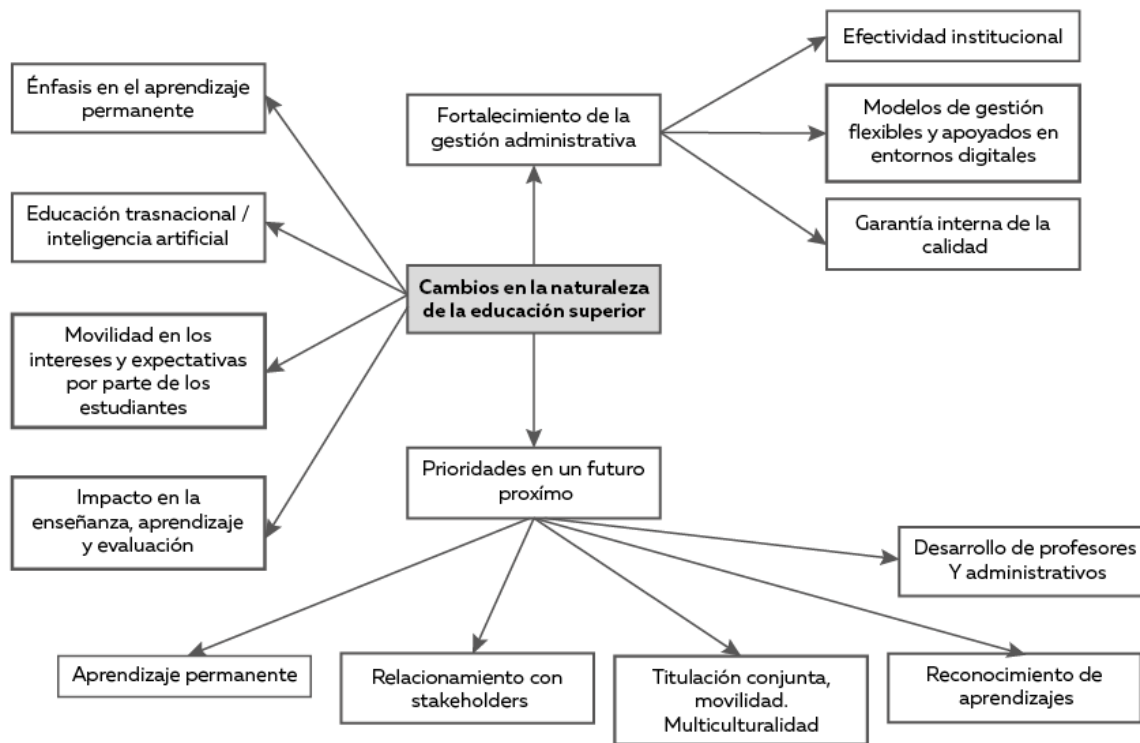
Énfasis en el aprendizaje permanente

Educación trasnacional / inteligencia artificial

Movilidad en los intereses y expectativas por parte de los estudiantes

Impacto en la enseñanza, aprendizaje y evaluación

Fortalecimiento de la gestión administrativa

Cambios en la naturaleza de la educación superior

Prioridades en un futuro proxímo

Efectividad institucional

Modelos de gestión flexibles y apoyados en entornos digitales

Garantía interna de la calidad

Desarrollo de profesores Y administrativos

Aprendizaje permanente

Relacionamiento con stakeholders

Titulación conjunta, movilidad. Multiculturalidad

Reconocimiento de aprendizajes